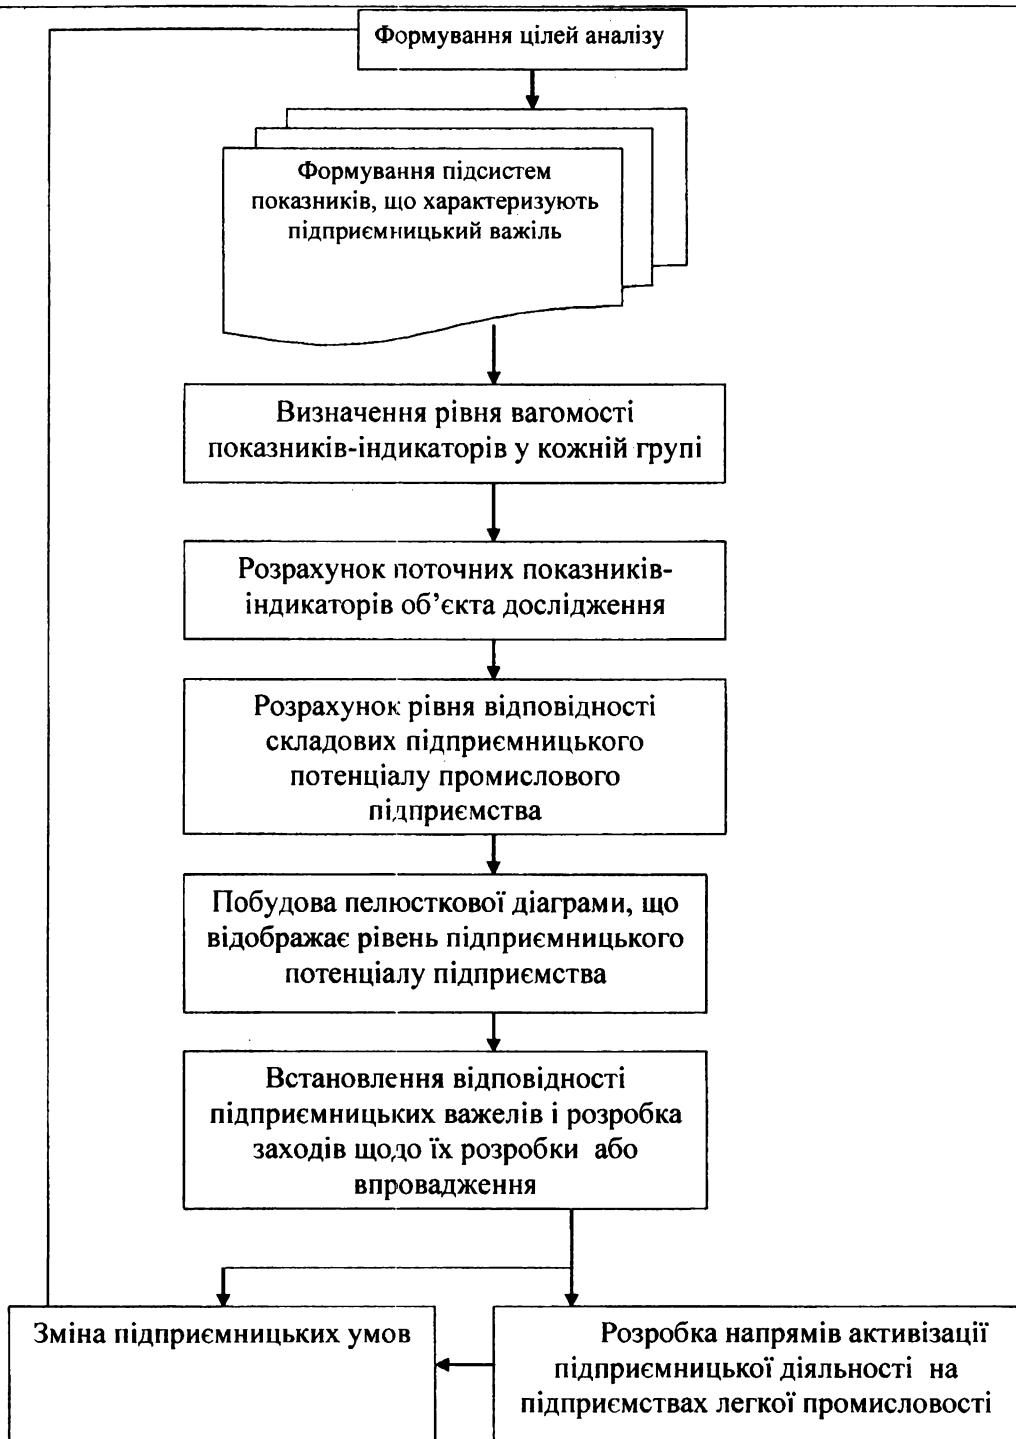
Формування цілей аналізу

Формування підсистем показників, що характеризують підприємницький важіль

Визначення рівня вагомості показників-індикаторів у кожній групі

Розрахунок поточних показників-індикаторів об'єкта дослідження

Розрахунок рівня відповідності складових підприємницького потенціалу промислового підприємства

Побудова пелюсткової діаграми, що відображає рівень підприємницького потенціалу підприємства

Встановлення відповідності підприємницьких важелів і розробка заходів щодо їх розробки або впровадження

Зміна підприємницьких умов

Розробка напрямів активізації підприємницької діяльності на підприємствах легкої промисловості